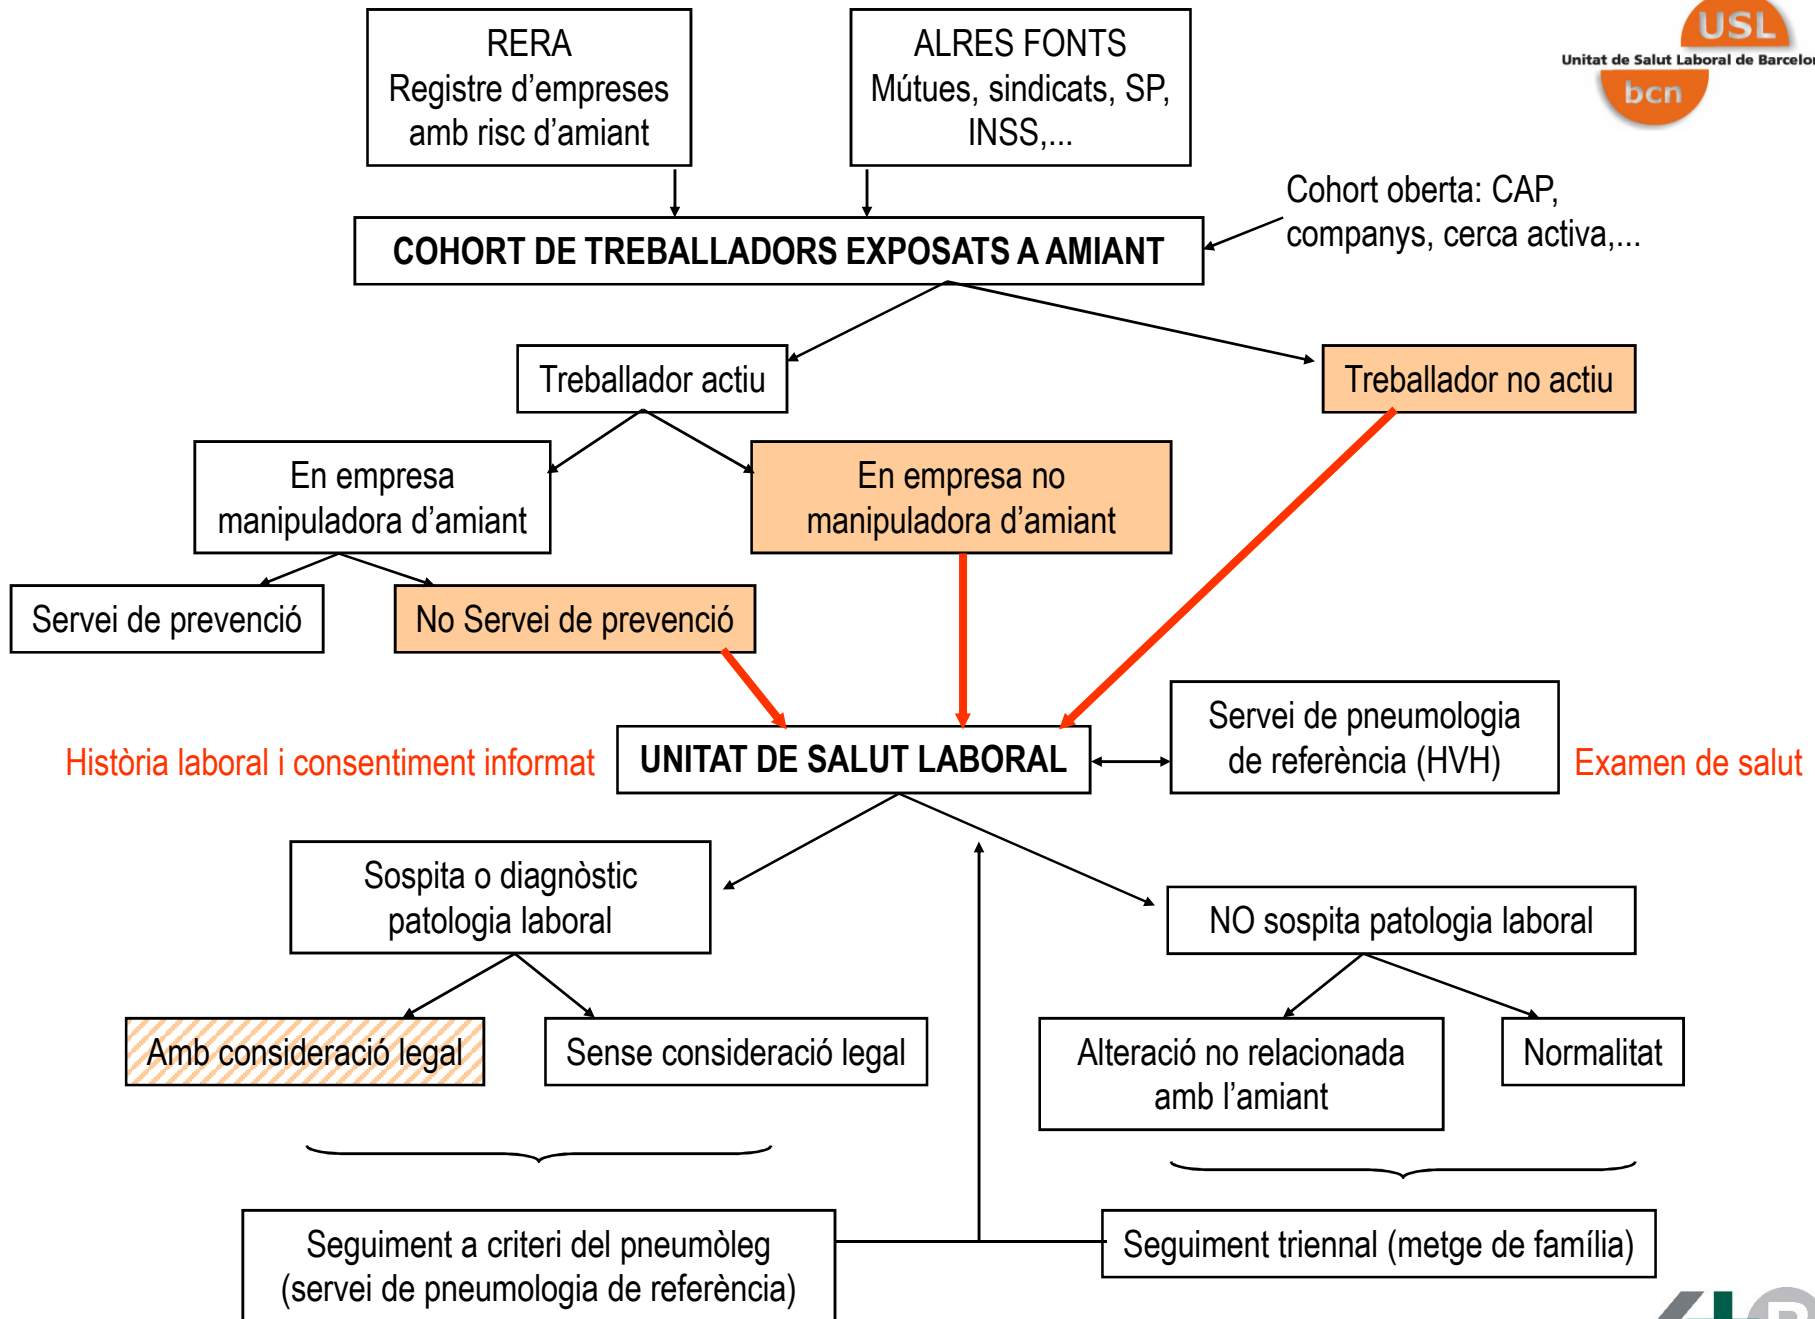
RERA
Registre d'empreses amb risc d'amiant

ALRES FONTS
Mútues, sindicats, SP, INSS,...

USL
Unitat de Salut Laboral de Barcelo
bcn

Cohort oberta: CAP, companys, cerca activa,...

COHORT DE TREBALLADORS EXPOSATS A AMIANT

Treballador actiu

Treballador no actiu

En empresa manipuladora d'amiant

En empresa no manipuladora d'amiant

Servei de prevenció

No Servei de prevenció

Història laboral i consentiment informat

UNITAT DE SALUT LABORAL

Servei de pneumologia de referència (HVH)

Examen de salut

Sospita o diagnòstic patologia laboral

NO sospita patologia laboral

Amb consideració legal

Sense consideració legal

Alteració no relacionada amb l'amiant

Normalitat

Seguiment a criteri del pneumòleg (servei de pneumologia de referència)

Seguiment triennal (metge de família)